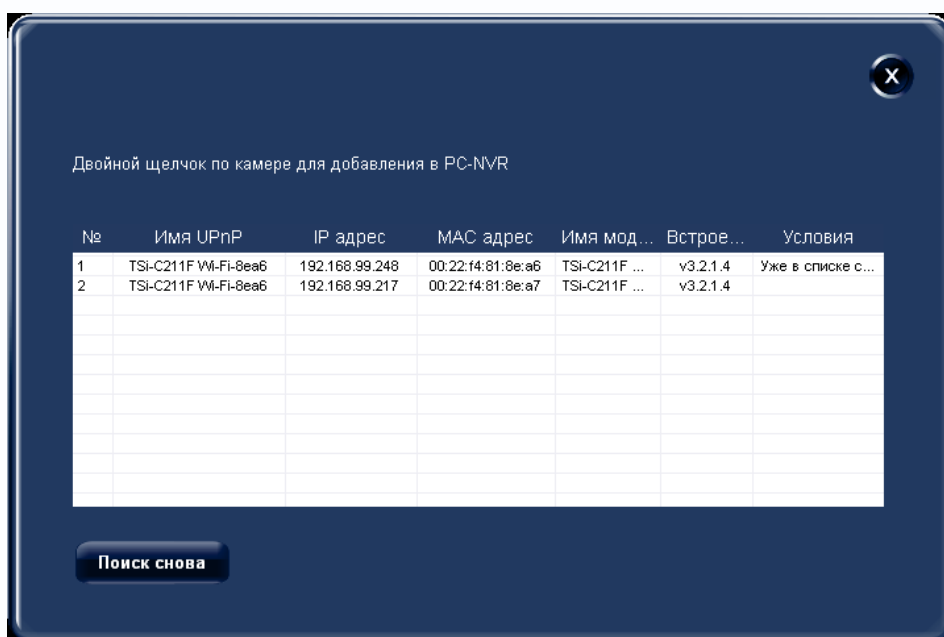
X

Двойной щелчок по камере для добавления в PC-NVR

| № | Имя UPnP | IP адрес | MAC адрес | Имя мод... | Встрое... | Условия |
|---|---|---|---|---|---|---|
| 1 | TSi-C211F Wi-Fi-8ea6 | 192.168.99.248 | 00:22:f4:81:8e:a6 | TSi-C211F ... | v3.2.1.4 | Уже в списке с... |
| 2 | TSi-C211F Wi-Fi-8ea6 | 192.168.99.217 | 00:22:f4:81:8e:a7 | TSi-C211F ... | v3.2.1.4 | |

Поиск снова